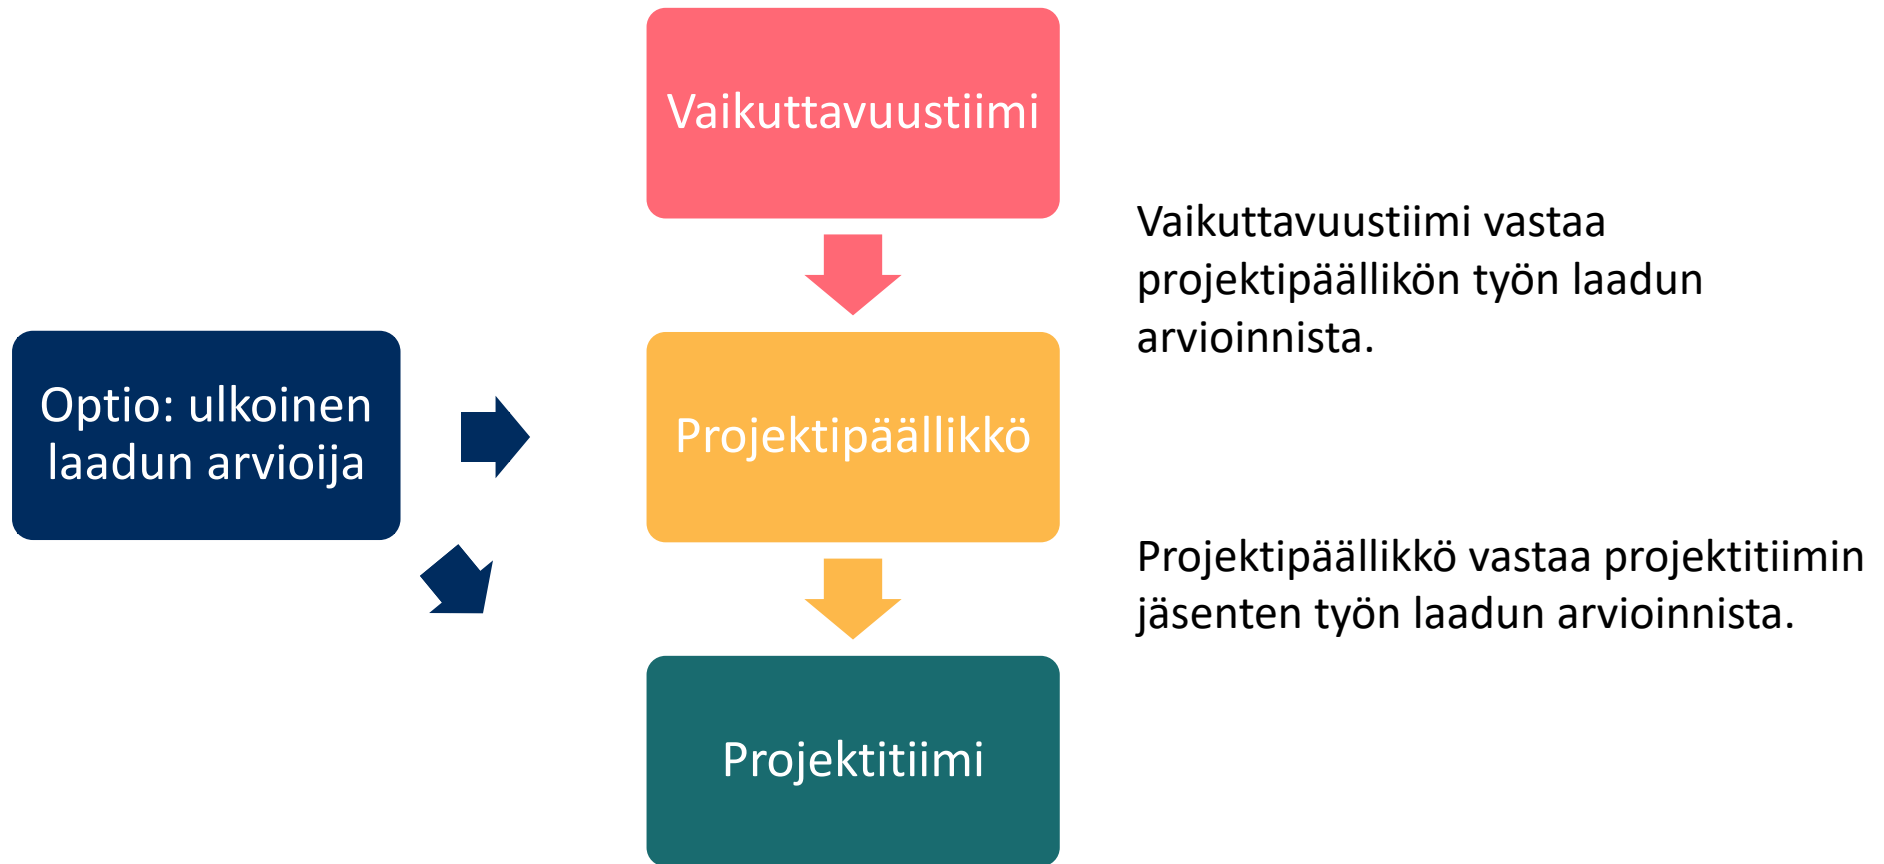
Vaikuttavuustiimi

Optio: ulkoinen laadun arvioija

Projektipäällikkö

Projektitiimi

Vaikuttavuustiimi vastaa projektipäällikön työn laadun arvioinnista.

Projektipäällikkö vastaa projektitiimin jäsenten työn laadun arvioinnista.